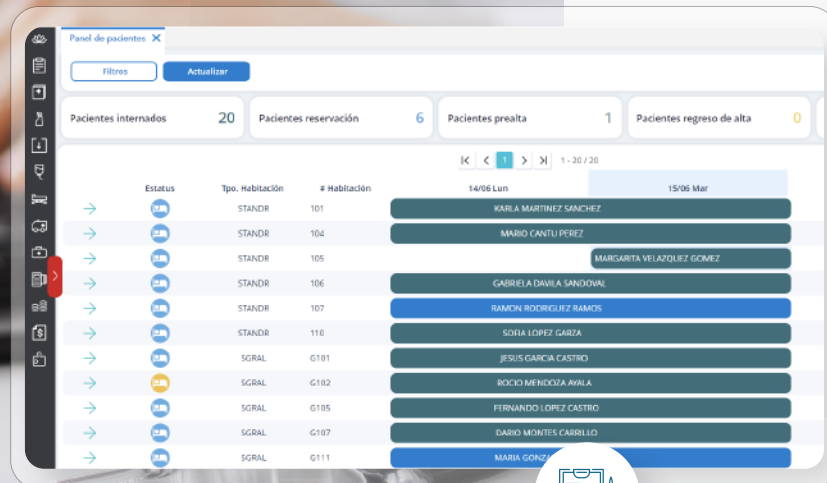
Panel de pacientes ✕

Filtros
Actualizar

Pacientes internados 20
Pacientes reservación 6
Pacientes prealta 1
Pacientes regreso de alta 0

1 - 20 / 20

| | Estatus | Tpo. Habitación | # Habitación | 14/06 Lun | 15/06 Mar |
|---|---|---|---|---|---|
| → | | STANDR | 101 | KARLA MARTINEZ SANCHEZ | |
| → | | STANDR | 104 | MARIO CANTU PEREZ | |
| → | | STANDR | 105 | | MARGARITA VELAZQUEZ GOMEZ |
| → | | STANDR | 106 | GABRIELA DAVILA SANDOVAL | |
| → | | STANDR | 107 | RAMON RODRIGUEZ RAMOS | |
| → | | STANDR | 110 | SOFIA LOPEZ GARZA | |
| → | | SGRAL | G101 | JESUS GARCIA CASTRO | |
| → | | SGRAL | G102 | ROCIO MENDOZA AYALA | |
| → | | SGRAL | G105 | FERNANDO LOPEZ CASTRO | |
| → | | SGRAL | G107 | DARIO MONTES CARRILLO | |
| → | | SGRAL | G111 | MARIA GONZ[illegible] | |